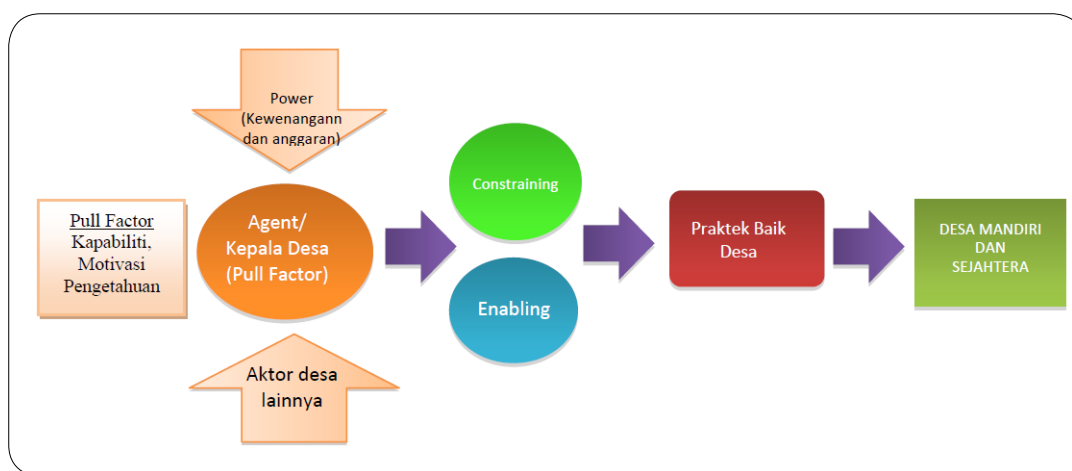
Power (Kewenangann dan anggaran)

Pull Factor
Kapabiliti, Motivasi Pengetahuan

Agent/ Kepala Desa (Pull Factor)

Aktor desa lainnya

Constraining

Enabling

Praktek Baik Desa

DESA MANDIRI DAN SEJAHTERA